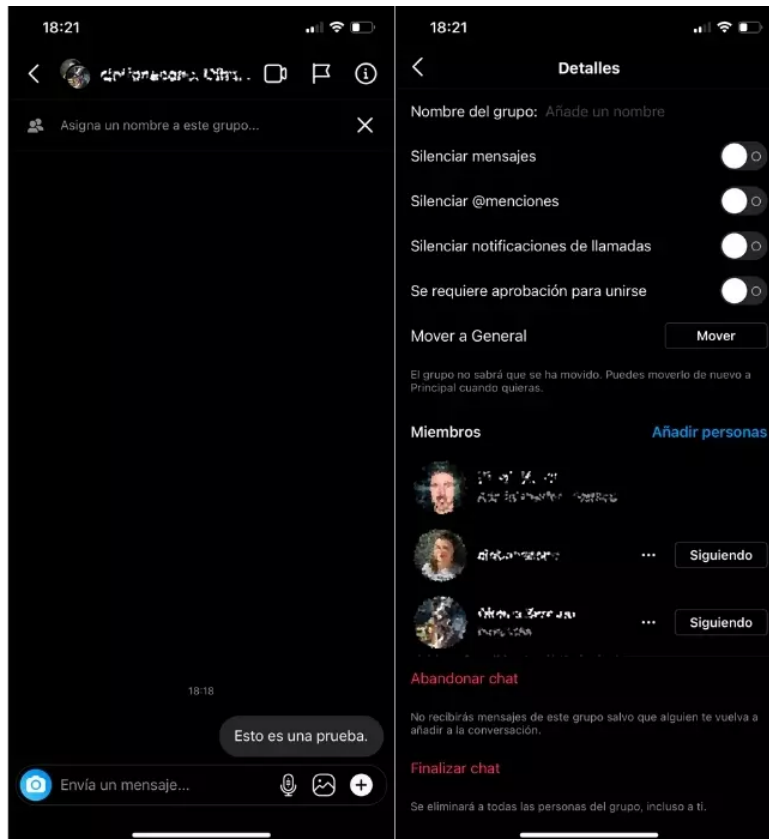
18:21

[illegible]

Asigna un nombre a este grupo...

18:18

Esto es una prueba.

Envía un mensaje...

18:21

Detalles

Nombre del grupo: Añade un nombre

Silenciar mensajes

Silenciar @menciones

Silenciar notificaciones de llamadas

Se requiere aprobación para unirse

Mover a General

Mover

El grupo no sabrá que se ha movido. Puedes moverlo de nuevo a Principal cuando quieras.

Miembros

Añadir personas

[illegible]
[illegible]

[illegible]

Siguiendo

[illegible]
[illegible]

Siguiendo

Abandonar chat

No recibirás mensajes de este grupo salvo que alguien te vuelva a añadir a la conversación.

Finalizar chat

Se eliminará a todas las personas del grupo, incluso a ti.